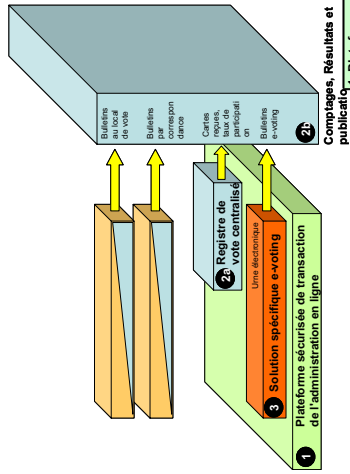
Bulletins au local de vote

Bulletins par correspondance

Cartes reçues, taux de participation

Bulletins e-voting

2b

Comptages, Résultats et publication

2a Registre de vote centralisé

Urne électronique

3 Solution spécifique e-voting

1 Plateforme sécurisée de transaction de l'administration en ligne